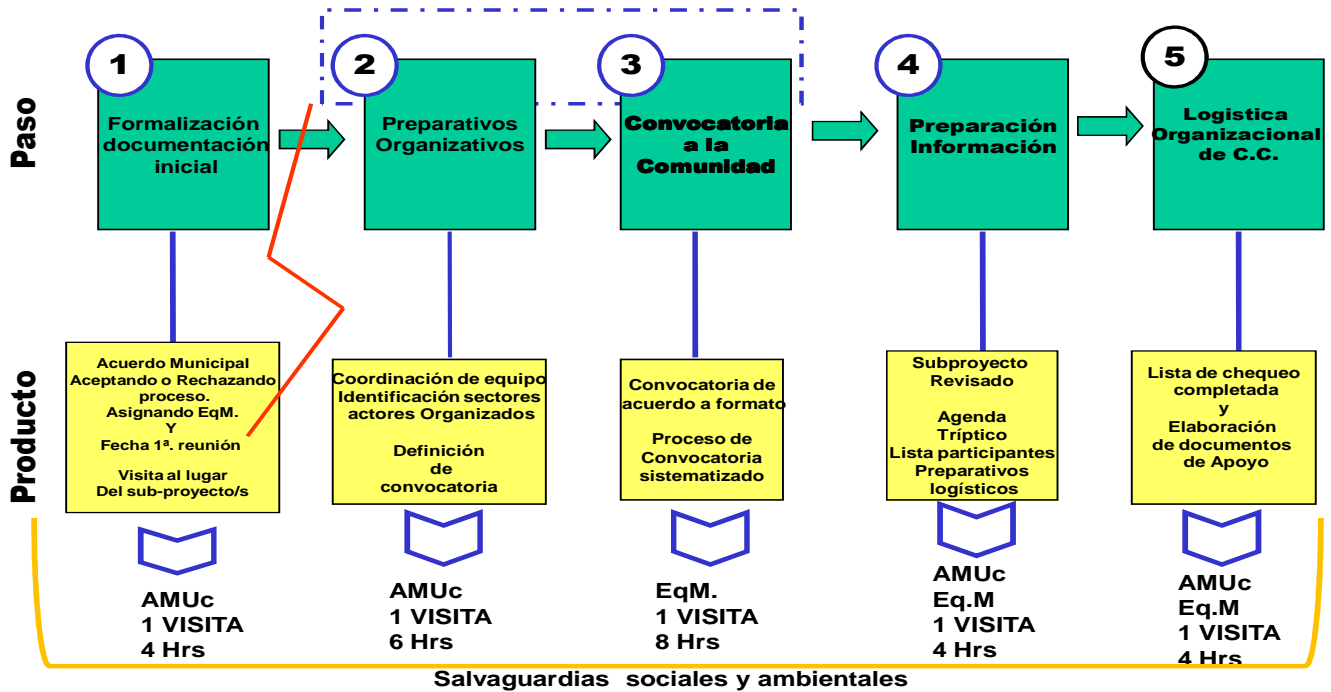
Paso

Producto

1
Formalización documentación inicial

2
Preparativos Organizativos

3
Convocatoria a la Comunidad

4
Preparación Información

5
Logistica Organizacional de C.C.

Acuerdo Municipal
Aceptando o Rechazando proceso.
Asignando EqM.
Y
Fecha 1ª. reunión

Visita al lugar
Del sub-proyecto/s

Coordinación de equipo
Identificación sectores actores Organizados

Definición de convocatoria

Convocatoria de acuerdo a formato

Proceso de Convocatoria sistematizado

Subproyecto Revisado

Agenda
Tríptico
Lista participantes
Preparativos logísticos

Lista de chequeo completada
Y
Elaboración de documentos de Apoyo

AMUc
1 VISITA
4 Hrs

AMUc
1 VISITA
6 Hrs

EqM.
1 VISITA
8 Hrs

AMUc
Eq.M
1 VISITA
4 Hrs

AMUc
Eq.M
1 VISITA
4 Hrs

Salvaguardias sociales y ambientales